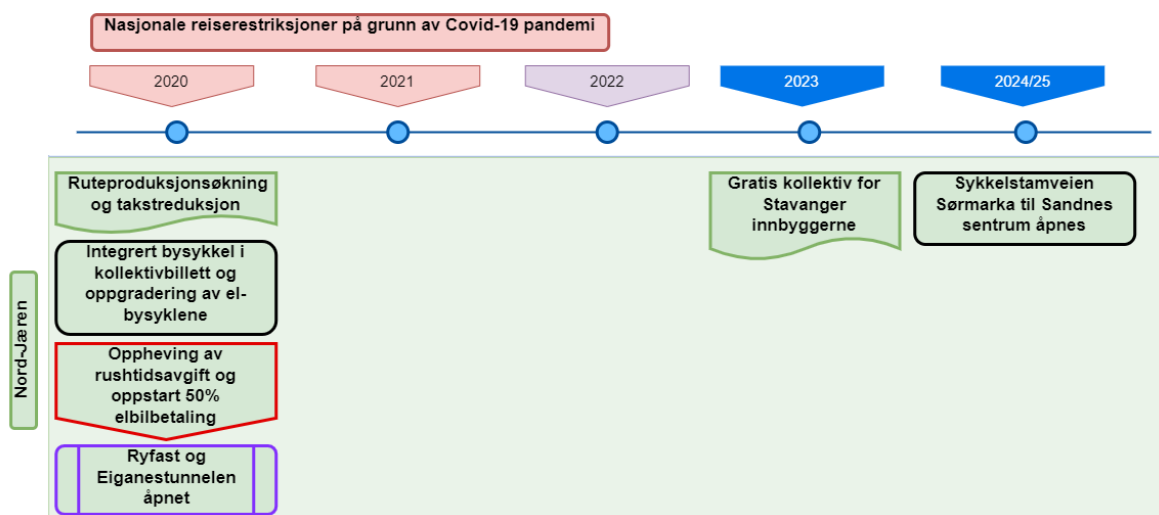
Nasjonale reiserestriksjoner på grunn av Covid-19 pandemi

2020

2021

2022

2023

2024/25

Nord-Jæren

Ruteproduksjonsøkning og takstreduksjon

Integrert bysykkel i kollektivbillett og oppgradering av elbysyklene

Oppheving av rushtidsavgift og oppstart 50% elbilbetaling

Ryfast og Eiganestunnelen åpnet

Gratis kollektiv for Stavanger innbyggerne

Sykkelstamveien Sørmarka til Sandnes sentrum åpnes